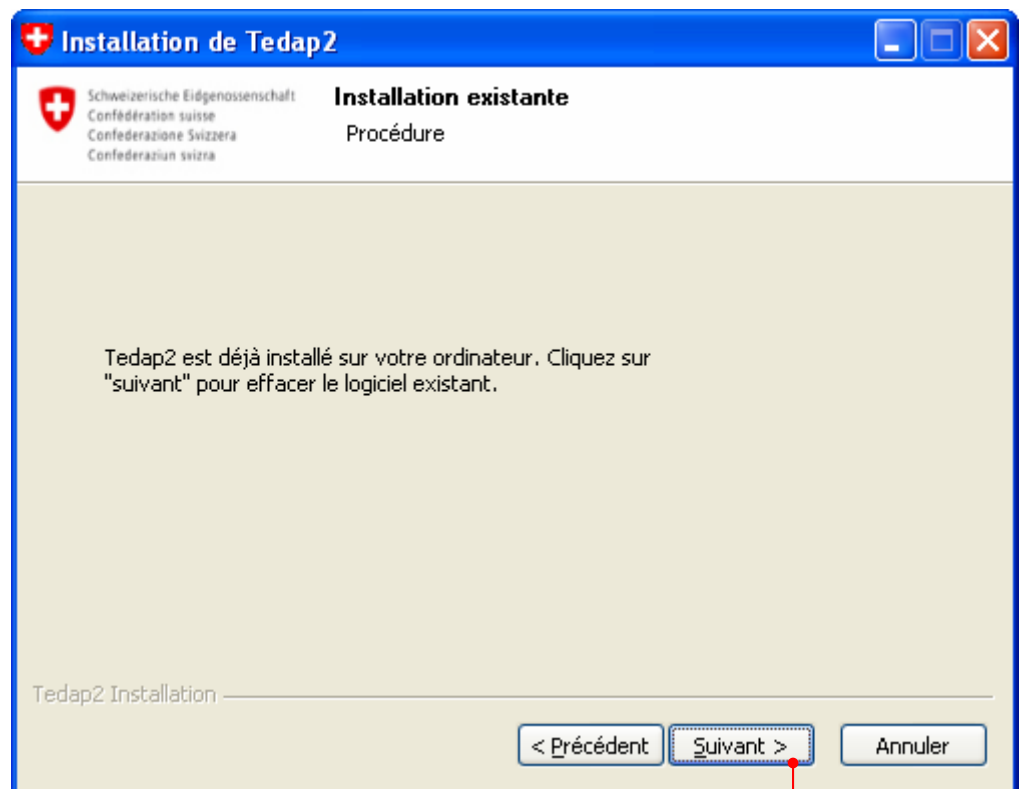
Installation de Tedap2

Schweizerische Eidgenossenschaft
Confédération suisse
Confederazione Svizzera
Confederaziun svizra

Installation existante
Procédure

Tedap2 est déjà installé sur votre ordinateur. Cliquez sur "suivant" pour effacer le logiciel existant.

Tedap2 Installation

< Précédent
Suivant >
Annuler